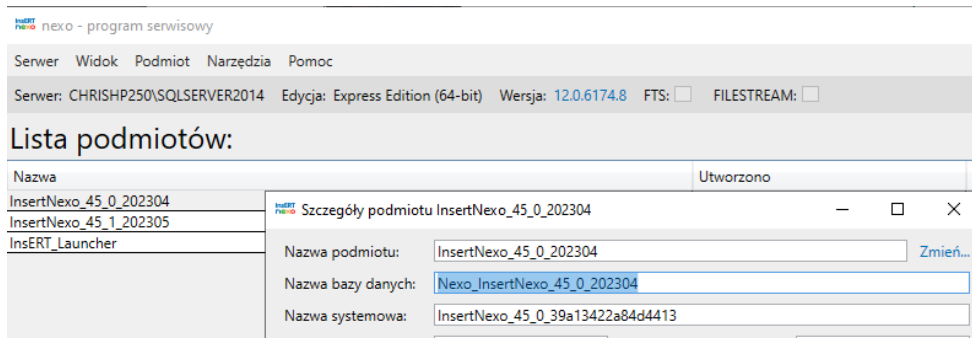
InsERT nexo nexo - program serwisowy

Serwer Widok Podmiot Narzędzia Pomoc

Serwer: CHRISHP250\SQLSERVER2014 Edycja: Express Edition (64-bit) Wersja: 12.0.6174.8 FTS: FILESTREAM:

Lista podmiotów:

| Nazwa | Utworzono |
|---|---|
| InsertNexo_45_0_202304 | |
| InsertNexo_45_1_202305 | |
| InsERT_Launcher | |

InsERT nexo Szczegóły podmiotu InsertNexo_45_0_202304

Nazwa podmiotu: InsertNexo_45_0_202304 Zmień...

Nazwa bazy danych: Nexo_InsertNexo_45_0_202304

Nazwa systemowa: InsertNexo_45_0_39a13422a84d4413